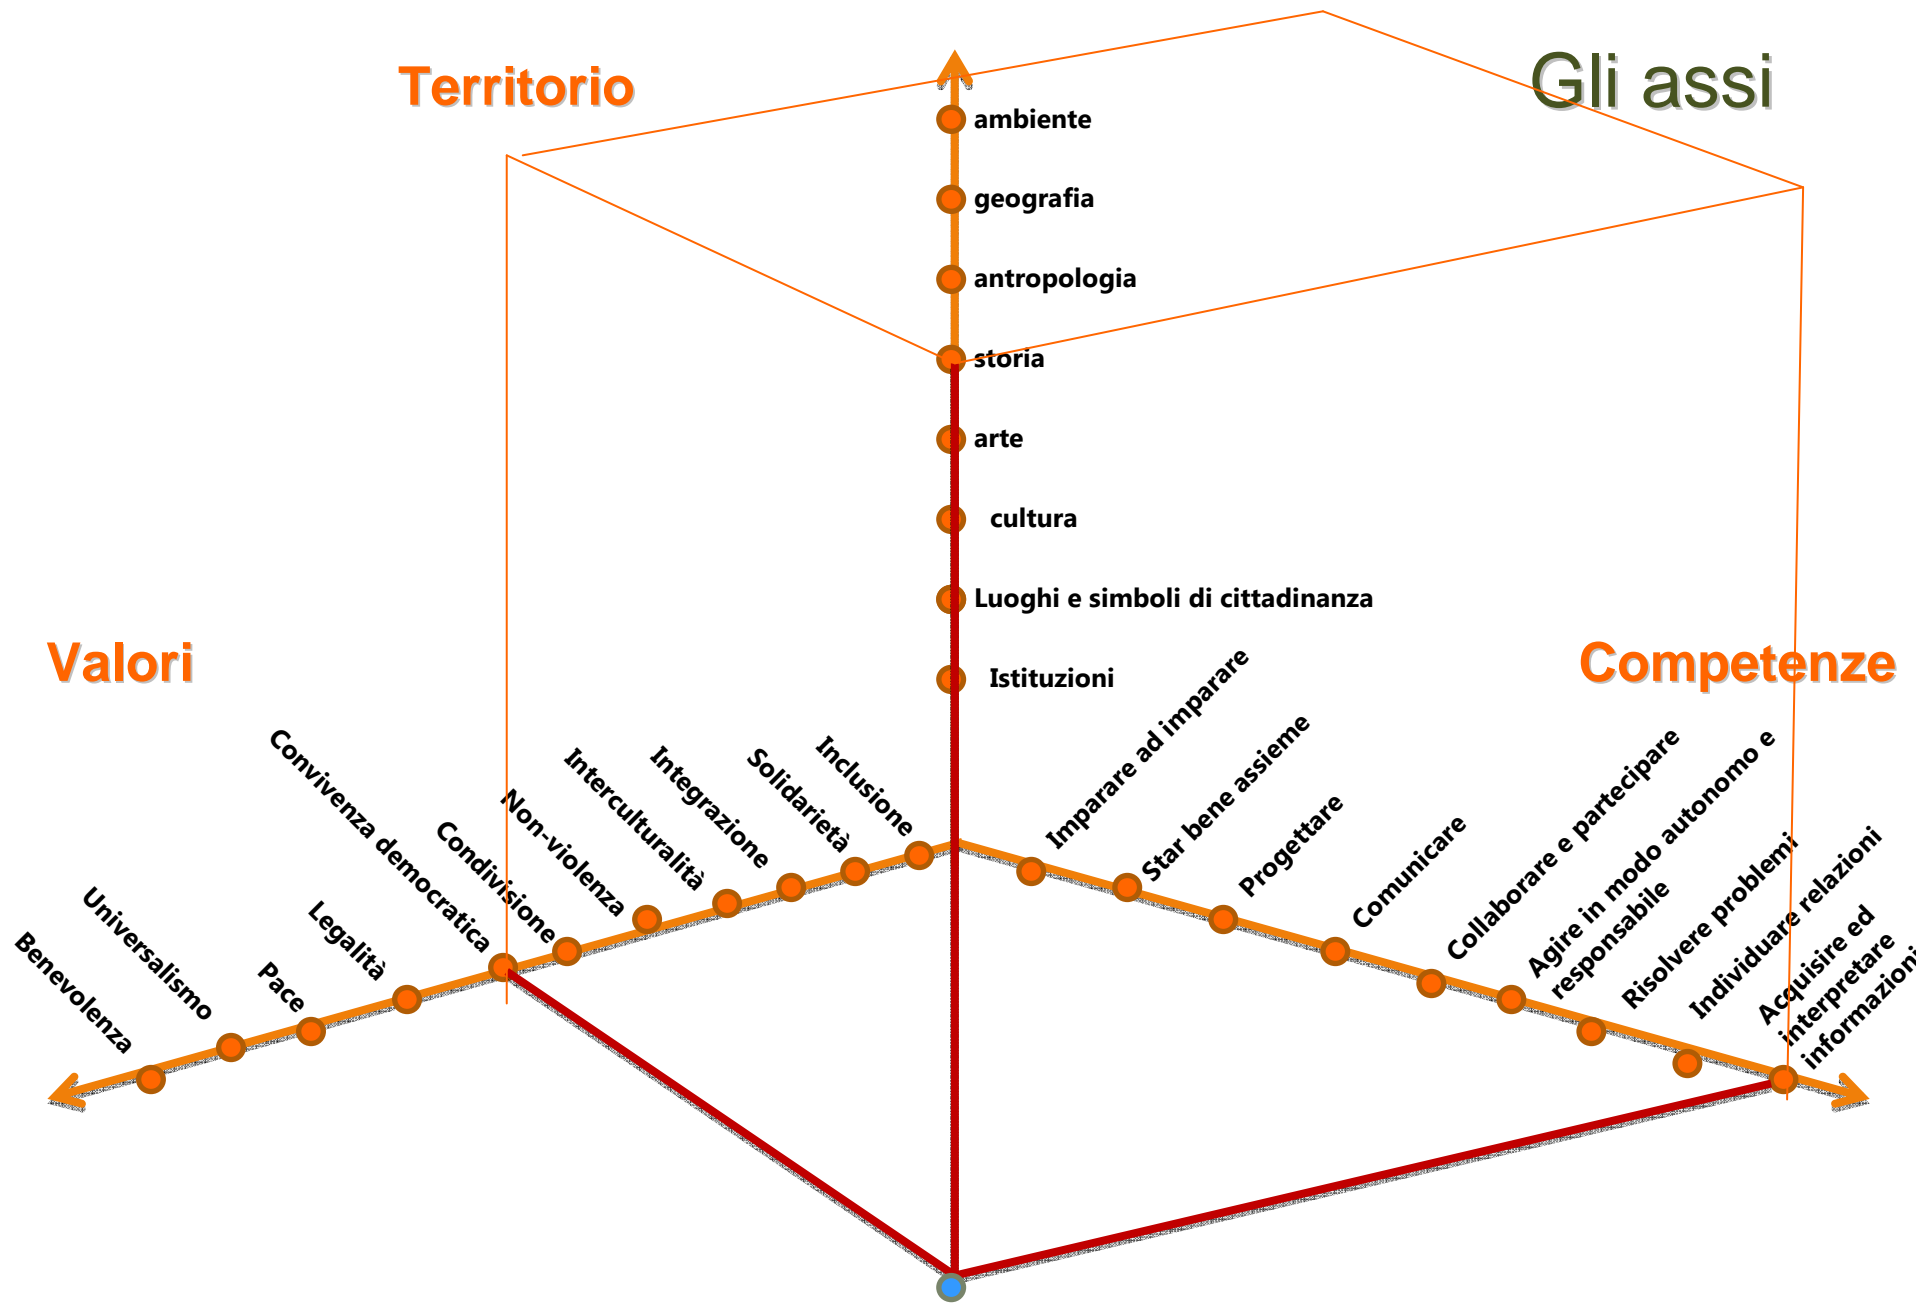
Territorio

Gli assi

ambiente

geografia

antropologia

storia

arte

cultura

Luoghi e simboli di cittadinanza

Istituzioni

Valori

Competenze

Benevolenza

Universalismo

Pace

Legalità

Convivenza democratica

Condivisione

Non-violenza

Interculturalità

Integrazione

Solidarietà

Inclusione

Imparare ad imparare

Star bene assieme

Progettare

Comunicare

Collaborare e partecipare

Agire in modo autonomo e responsabile

Risolvere problemi

Individuare relazioni

Acquisire ed interpretare informazioni